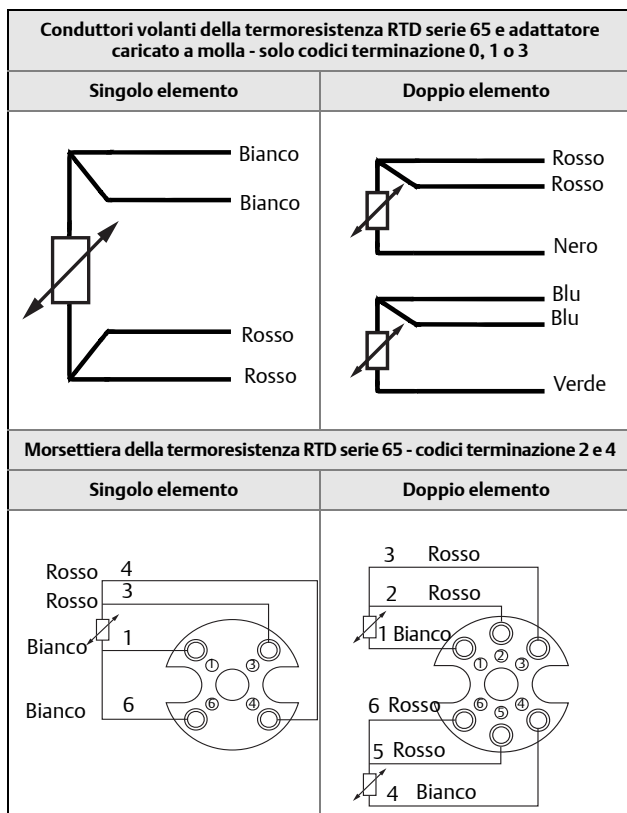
| Conduttori volanti della termoresistenza RTD serie 65 e adattatore caricato a molla - solo codici terminazione 0, 1 o 3 | |
|---|---|
| Singolo elemento | Doppio elemento |
| Bianco<br>Bianco<br>Rosso<br>Rosso | Rosso<br>Rosso<br>Nero<br>Blu<br>Blu<br>Verde |
| Morsettiera della termoresistenza RTD serie 65 - codici terminazione 2 e 4 | |
| Singolo elemento | Doppio elemento |
| Rosso 4<br>Rosso 3<br>Bianco 1<br>Bianco 6<br>① ③ ⑥ ④ | 3 Rosso<br>2 Rosso<br>1 Bianco<br>6 Rosso<br>5 Rosso<br>4 Bianco<br>① ② ③ ⑥ ⑤ ④ |